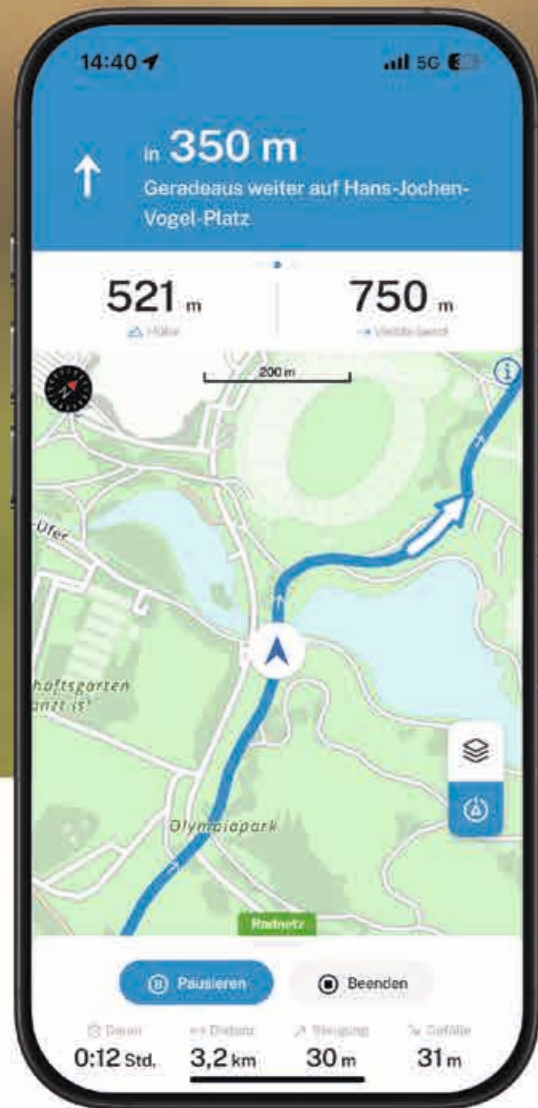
14:40

5G

In 350 m

Geradeaus weiter auf Hans-Jochen-Vogel-Platz

521 m

Höhe

750 m

Verbleibend

200 m

Ufer

haftsgarten
anzt is

Olympiapark

Radnetz

Pausieren

Beenden

Dauer

0:12 Std.

Distanz

3,2 km

Steigung

30 m

Gefälle

31 m